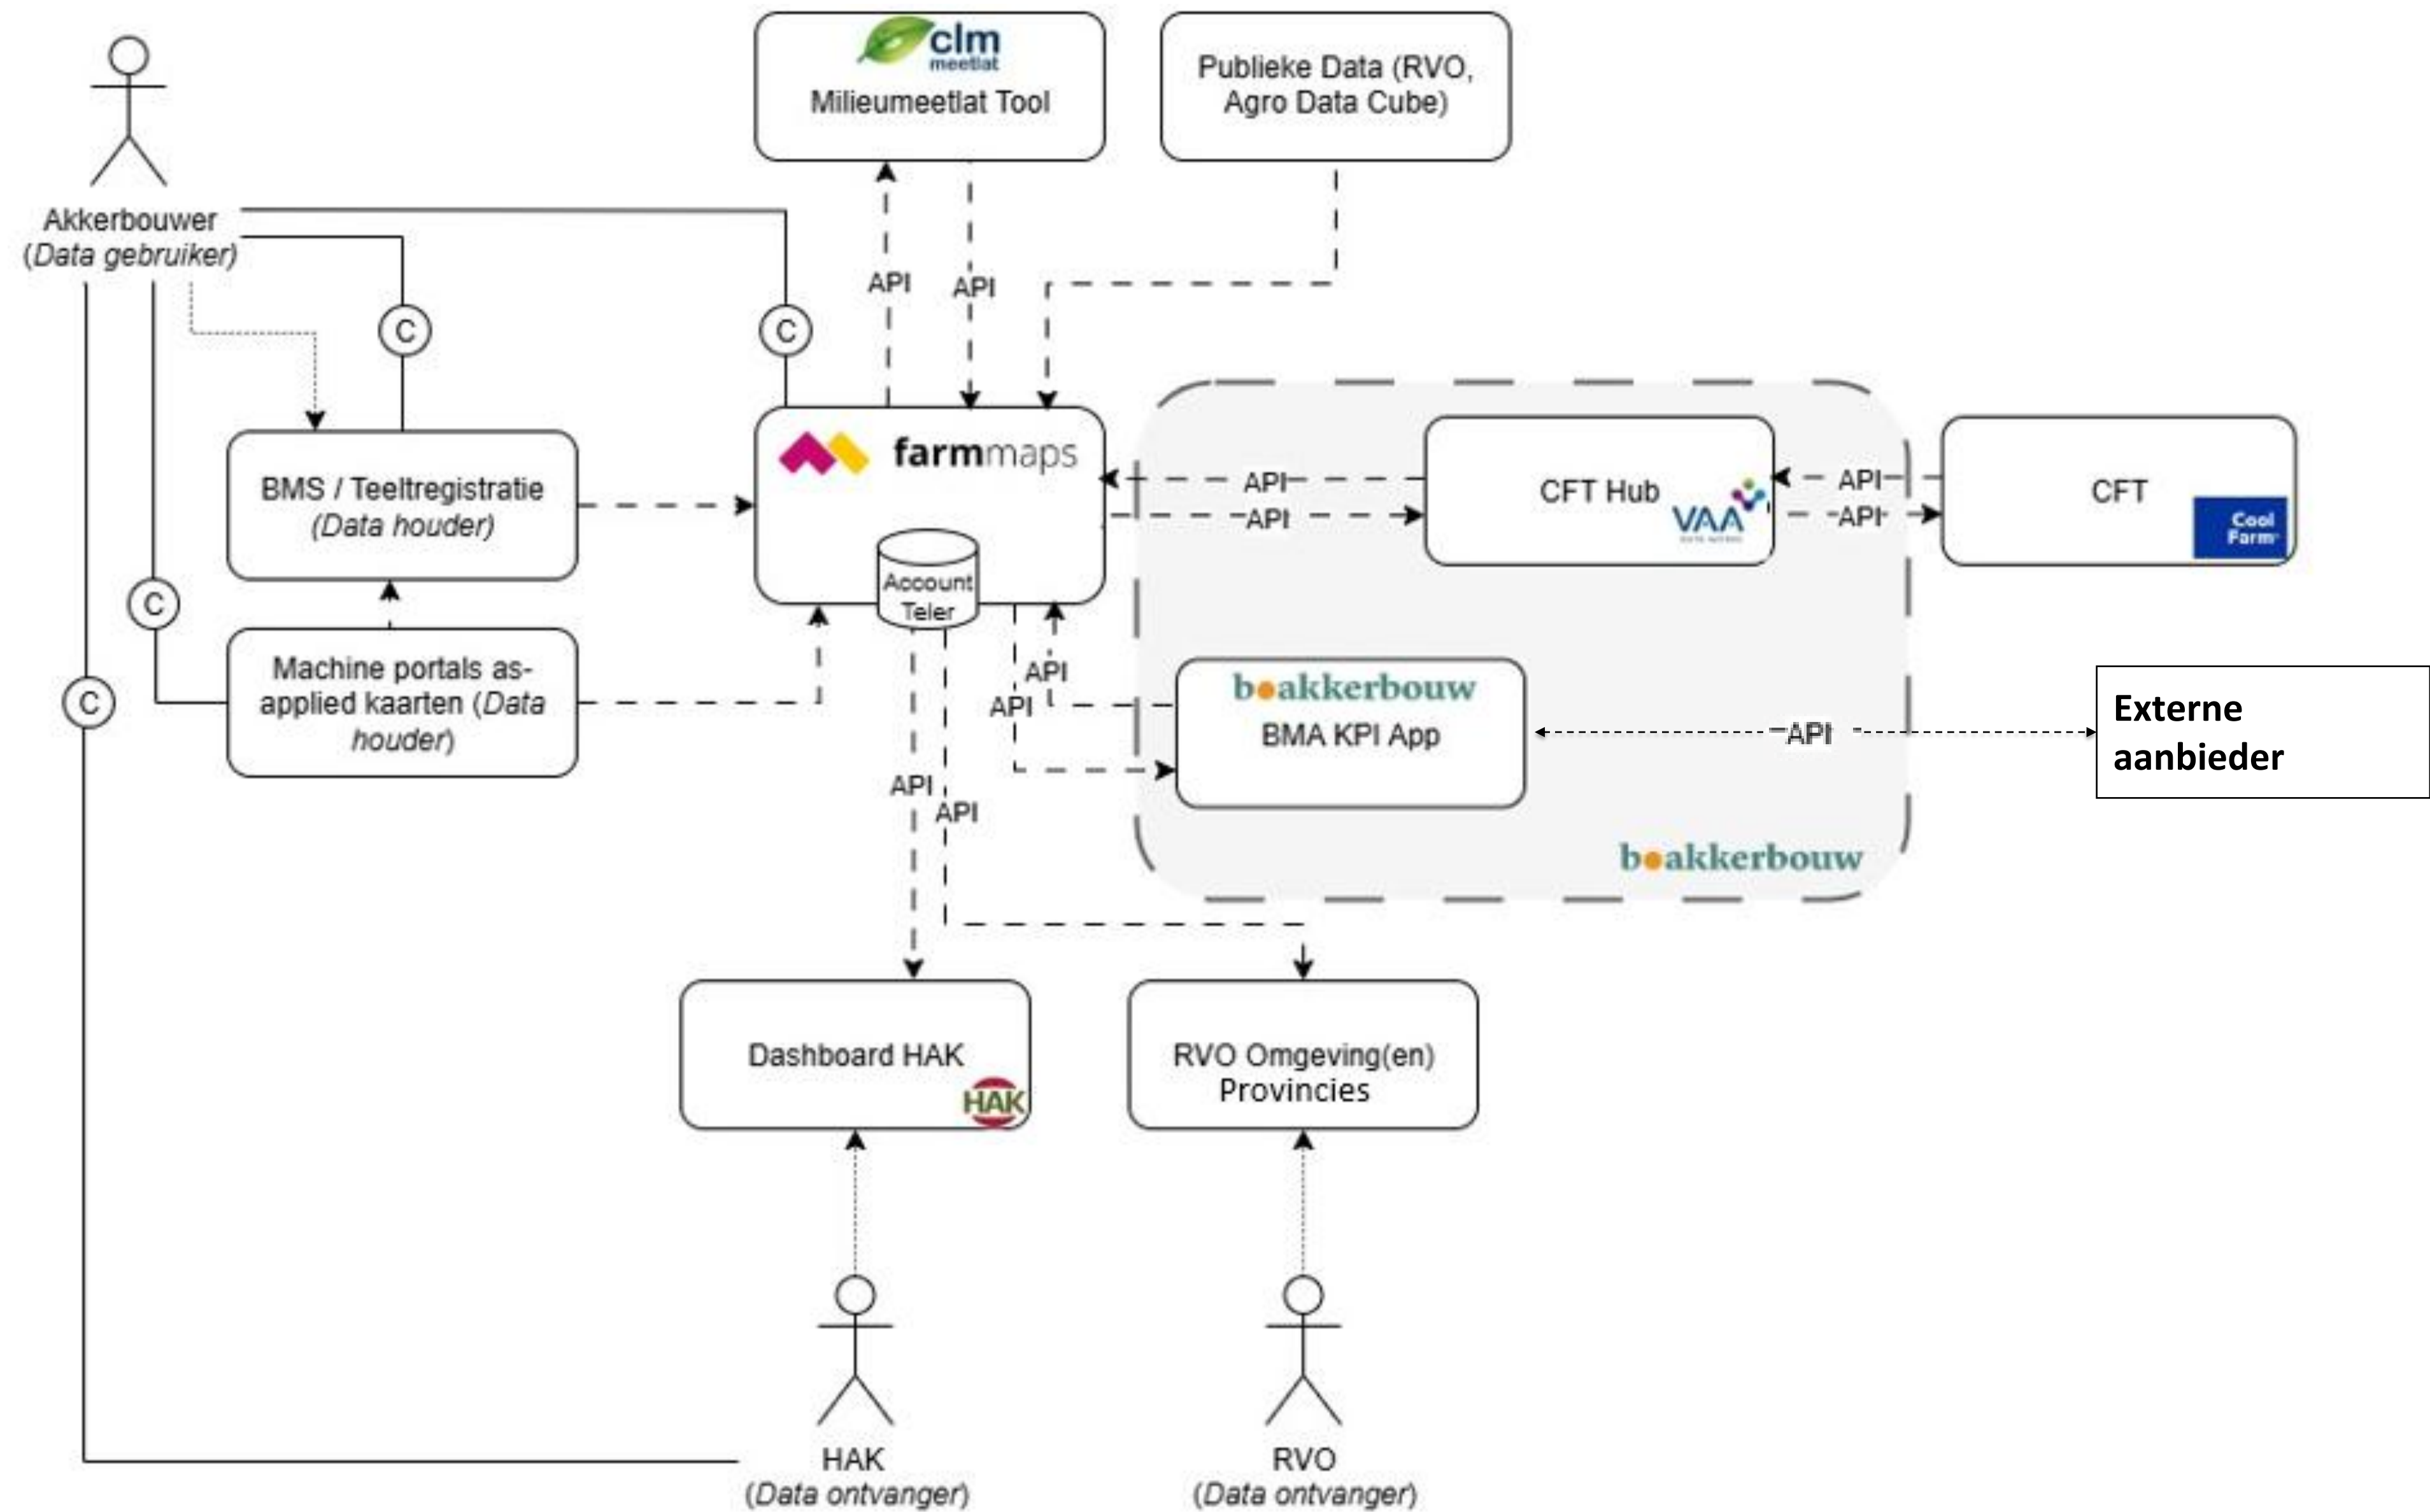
clm meetlat
Milieumeetlat Tool

Publieke Data (RVO, Agro Data Cube)

Akkerbouwer
(Data gebruiker)

C

C

API

API

BMS / Teeltregistratie
(Data houder)

farmmaps

Account Teler

API

API

CFT Hub
VAA

API

API

CFT
Cool Farm

C

Machine portals as-applied kaarten (Data houder)

C

API

API

boakkerbouw
BMA KPI App

API

Externe aanbieder

API

API

boakkerbouw

Dashboard HAK
HAK

RVO Omgeving(en)
Provincies

HAK
(Data ontvanger)

RVO
(Data ontvanger)